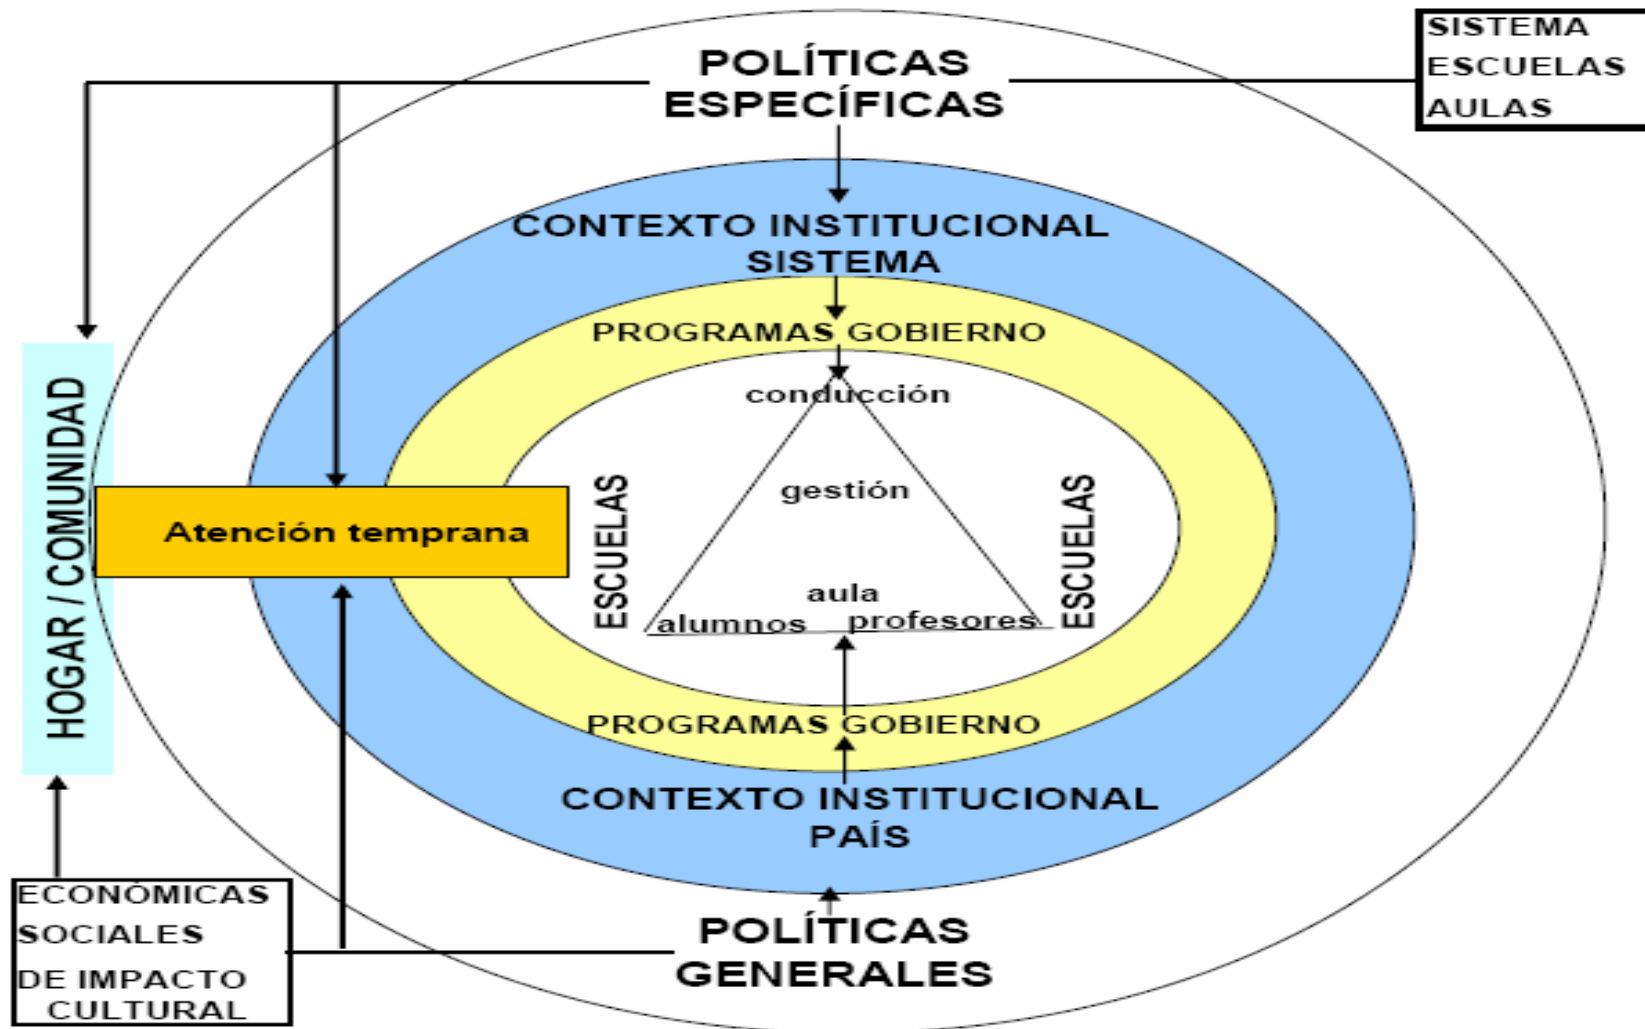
SISTEMA
ESCUELAS
AULAS

POLÍTICAS
ESPECÍFICAS

CONTEXTO INSTITUCIONAL
SISTEMA

PROGRAMAS GOBIERNO

conducción

gestión

ESCUELAS

ESCUELAS

HOGAR / COMUNIDAD

Atención temprana

aula
alumnos profesores

PROGRAMAS GOBIERNO

CONTEXTO INSTITUCIONAL
PAÍS

ECONÓMICAS
SOCIALES
DE IMPACTO
CULTURAL

POLÍTICAS
GENERALES